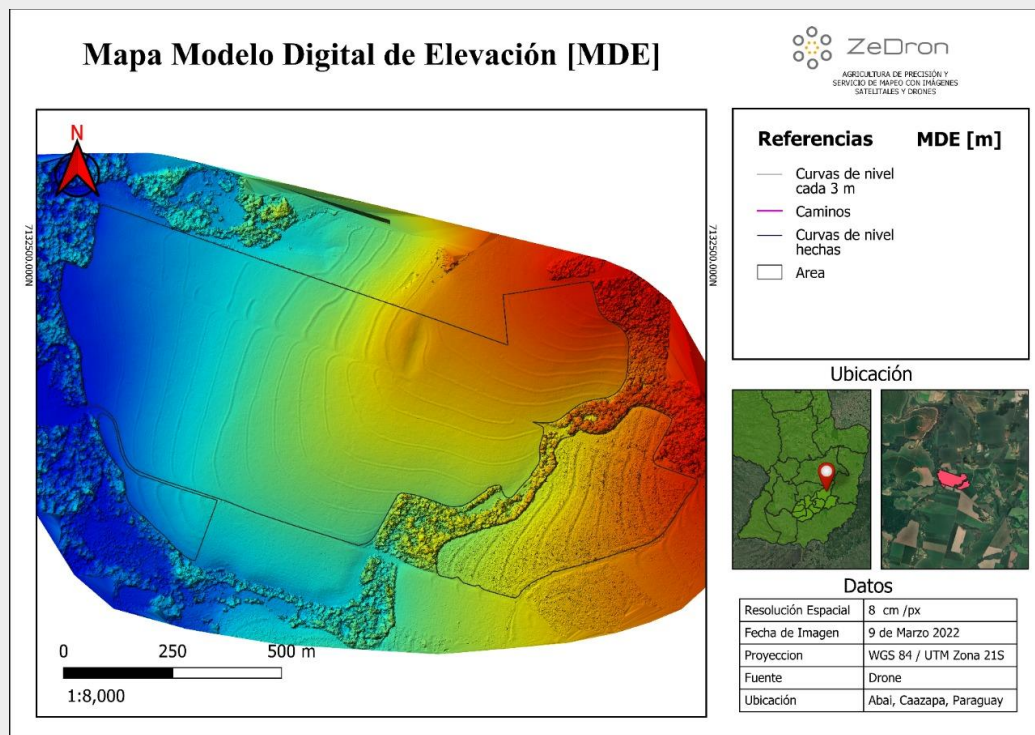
Mapa Modelo Digital de Elevación [MDE]

ZeDron
AGRICULTURA DE PRECISIÓN Y SERVICIO DE MAPEO CON IMÁGENES SATELITALES Y DRONES

N

7132500.000N

7132500.000N

0 250 500 m

1:8,000

Referencias MDE [m]

Curvas de nivel cada 3 m
Caminos
Curvas de nivel hechas
Area

Ubicación

Datos

| Resolución Espacial | 8 cm /px |
|---|---|
| Fecha de Imagen | 9 de Marzo 2022 |
| Proyeccion | WGS 84 / UTM Zona 21S |
| Fuente | Drone |
| Ubicación | Abai, Caazapa, Paraguay |